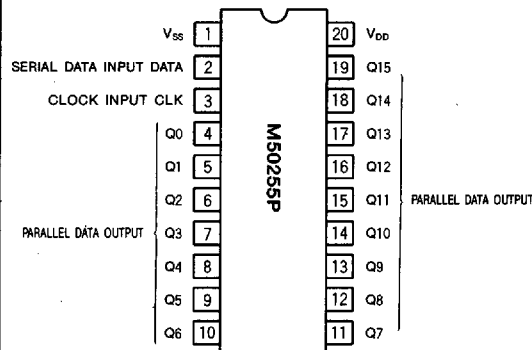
$V_{SS}$ 1
SERIAL DATA INPUT DATA 2
CLOCK INPUT CLK 3
Q0 4
Q1 5
Q2 6
PARALLEL DATA OUTPUT Q3 7
Q4 8
Q5 9
Q6 10

M50255P

20 $V_{DD}$
19 Q15
18 Q14
17 Q13
16 Q12
15 Q11 PARALLEL DATA OUTPUT
14 Q10
13 Q9
12 Q8
11 Q7